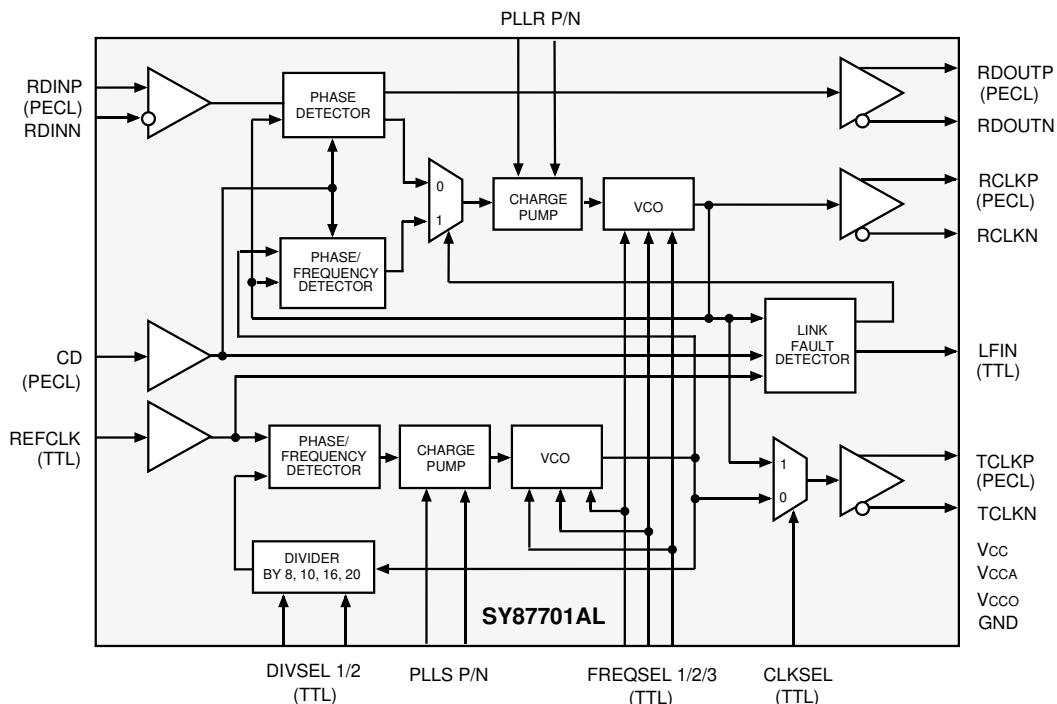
PLLR P/N

RDINP
(PECL)
RDINN

PHASE DETECTOR

0
1

CHARGE PUMP

VCO

RDOUTP
(PECL)
RDOUTN

RCLKP
(PECL)
RCLKN

PHASE/ FREQUENCY DETECTOR

LINK FAULT DETECTOR

CD
(PECL)

LFIN
(TTL)

REFCLK
(TTL)

PHASE/ FREQUENCY DETECTOR

CHARGE PUMP

VCO

1
0

TCLKP
(PECL)
TCLKN

DIVIDER
BY 8, 10, 16, 20

SY87701AL

Vcc
Vcca
Vcco
GND

DIVSEL 1/2
(TTL)

PLLS P/N

FREQSEL 1/2/3
(TTL)

CLKSEL
(TTL)